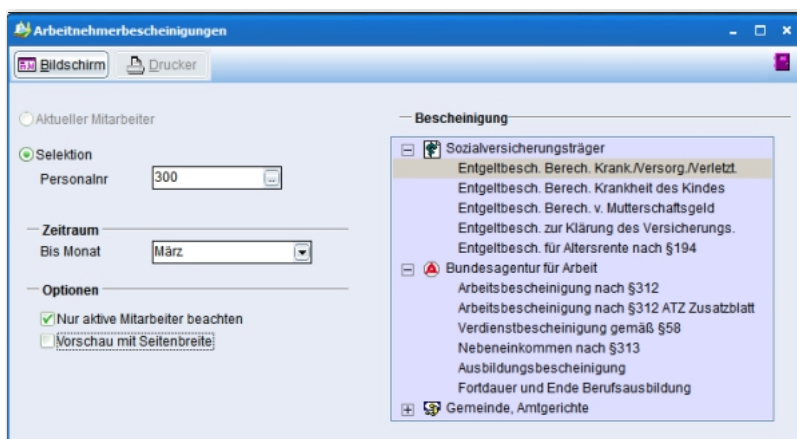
Arbeitnehmerbescheinigungen

Bildschirm Drucker

Aktueller Mitarbeiter

Selektion

Personalnr 300

Zeitraum

Bis Monat März

Optionen

Nur aktive Mitarbeiter beachten

Vorschau mit Seitenbreite

Bescheinigung

Sozialversicherungsträger

Entgeltbesch. Berech. Krank./Versorg./Verletzt.

Entgeltbesch. Berech. Krankheit des Kindes

Entgeltbesch. Berech. v. Mutterschaftsgeld

Entgeltbesch. zur Klärung des Versicherungs.

Entgeltbesch. für Altersrente nach §194

Bundesagentur für Arbeit

Arbeitsbescheinigung nach §312

Arbeitsbescheinigung nach §312 ATZ Zusatzblatt

Verdienstbescheinigung gemäß §58

Nebeneinkommen nach §313

Ausbildungsbescheinigung

Fortdauer und Ende Berufsausbildung

Gemeinde, Amtgerichte